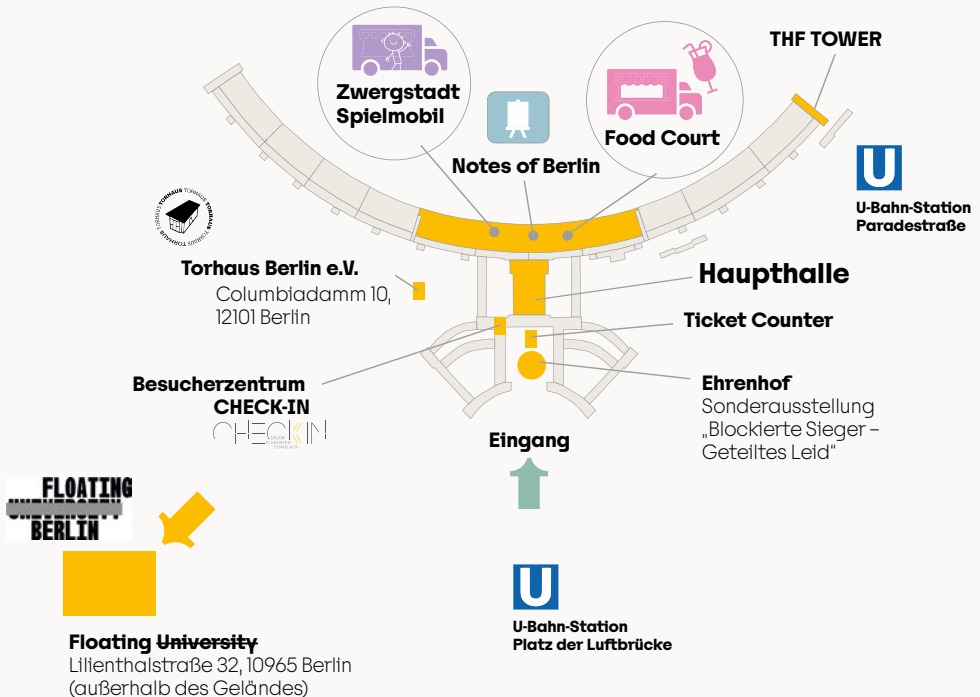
THF TOWER

Zwergstadt Spielmobil

Food Court

Notes of Berlin

U

U-Bahn-Station Paradestraße

TORHAUS TORHAUS TORHAUS TORHAUS

Torhaus Berlin e.V.
Columbiadamm 10, 12101 Berlin

Haupthalle

Ticket Counter

Besucherzentrum CHECK-IN

CHECK IN

Ehrenhof
Sonderausstellung „Blockierte Sieger – Geteiltes Leid"

Eingang

FLOATING UNIVERSITY BERLIN

U

U-Bahn-Station Platz der Luftbrücke

Floating University
Lilienthalstraße 32, 10965 Berlin (außerhalb des Geländes)